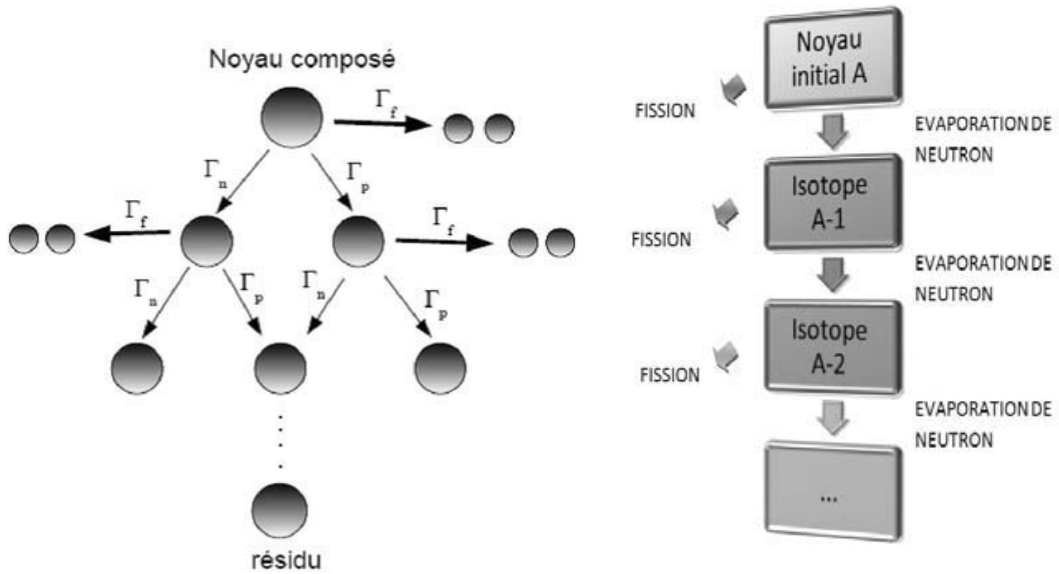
Noyau composé

$\Gamma_f$

$\Gamma_n$

$\Gamma_p$

$\Gamma_f$

$\Gamma_f$

$\Gamma_n$

$\Gamma_p$

$\Gamma_n$

$\Gamma_p$

résidu

Noyau initial A

FISSION

EVAPORATION DE NEUTRON

Isotope A-1

FISSION

EVAPORATION DE NEUTRON

Isotope A-2

FISSION

EVAPORATION DE NEUTRON

...